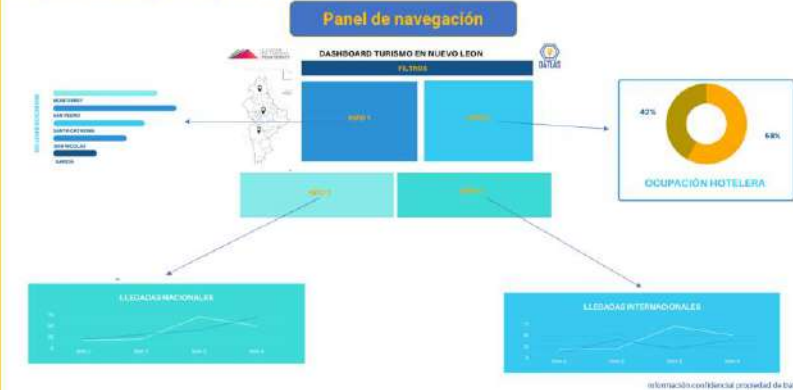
Panel de navegación

DASHBOARD TURISMO EN NUEVO LEON

FILTROS

INFO 1

INFO 2

INFO 3

INFO 4

MONTERREY

SAN PEDRO

SANTA CATARINA

SAN NICOLAS

GARCIA

42%

58%

OCUPACIÓN HOTELERA

LLEGADAS NACIONALES

LLEGADAS INTERNACIONALES

Información confidencial propiedad de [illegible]